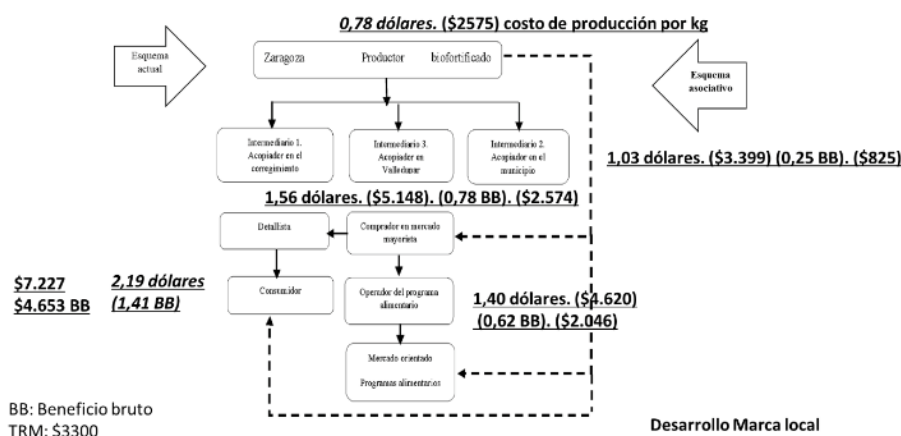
0,78 dólares. ($2575) costo de producción por kg

Esquema actual

Zaragoza Productor biofortificado

Esquema asociativo

Intermediario 1. Acopiador en el corregimiento

Intermediario 3. Acopiador en Valledupar

Intermediario 2. Acopiador en el municipio

1,03 dólares. ($3.399) (0,25 BB). ($825)

1,56 dólares. ($5.148). (0,78 BB). ($2.574)

Detallista

Comprador en mercado mayorista

$7.227
$4.653 BB

2,19 dólares (1,41 BB)

Consumidor

Operador del programa alimentario

1,40 dólares. ($4.620) (0,62 BB). ($2.046)

Mercado orientado Programas alimentarios

BB: Beneficio bruto
TRM: $3300

Desarrollo Marca local